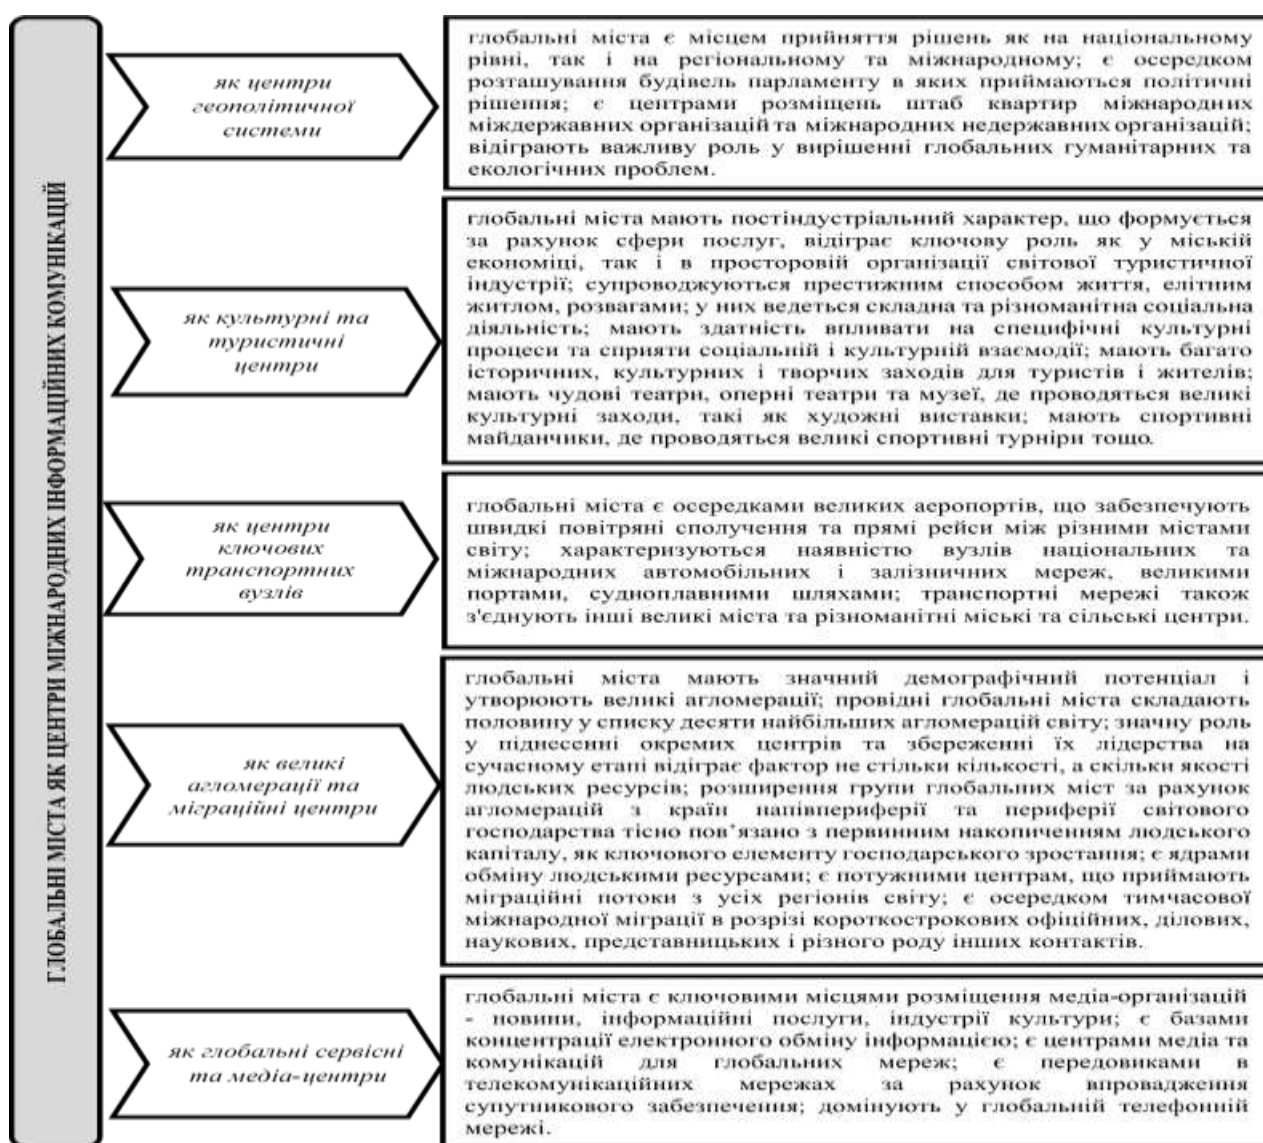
ГЛОБАЛЬНІ МІСТА ЯК ЦЕНТРИ МІЖНАРОДНИХ ІНФОРМАЦІЙНИХ КОМУНІКАЦІЙ

як центри геополітичної системи

глобальні міста є місцем прийняття рішень як на національному рівні, так і на регіональному та міжнародному; є осередком розташування будівель парламенту в яких приймаються політичні рішення; є центрами розміщень штаб квартир міжнародних міждержавних організацій та міжнародних недержавних організацій; відіграють важливу роль у вирішенні глобальних гуманітарних та екологічних проблем.

як культурні та туристичні центри

глобальні міста мають постіндустріальний характер, що формується за рахунок сфери послуг, відіграє ключову роль як у міській економіці, так і в просторовій організації світової туристичної індустрії; супроводжуються престижним способом життя, елітним житлом, розвагами; у них ведеться складна та різноманітна соціальна діяльність; мають здатність впливати на специфічні культурні процеси та сприяти соціальній і культурній взаємодії; мають багато історичних, культурних і творчих заходів для туристів і жителів; мають чудові театри, оперні театри та музеї, де проводяться великі культурні заходи, такі як художні виставки; мають спортивні майданчики, де проводяться великі спортивні турніри тощо.

як центри ключових транспортних вузлів

глобальні міста є осередками великих аеропортів, що забезпечують швидкі повітряні сполучення та прямі рейси між різними містами світу; характеризуються наявністю вузлів національних та міжнародних автомобільних і залізничних мереж, великими портами, судноплавними шляхами; транспортні мережі також з'єднують інші великі міста та різноманітні міські та сільські центри.

як великі агломерації та міграційні центри

глобальні міста мають значний демографічний потенціал і утворюють великі агломерації; провідні глобальні міста складають половину у списку десяти найбільших агломерацій світу; значну роль у піднесенні окремих центрів та збереженні їх лідерства на сучасному етапі відіграє фактор не стільки кількості, а скільки якості людських ресурсів; розширення групи глобальних міст за рахунок агломерацій з країн напівпериферії та периферії світового господарства тісно пов'язано з первинним накопиченням людського капіталу, як ключового елементу господарського зростання; є ядрами обміну людськими ресурсами; є потужними центрами, що приймають міграційні потоки з усіх регіонів світу; є осередком тимчасової міжнародної міграції в розрізі короткострокових офіційних, ділових, наукових, представницьких і різного роду інших контактів.

як глобальні сервісні та медіа-центри

глобальні міста є ключовими місцями розміщення медіа-організацій - новини, інформаційні послуги, індустрії культури; є базами концентрації електронного обміну інформацією; є центрами медіа та комунікацій для глобальних мереж; є передовиками в телекомунікаційних мережах за рахунок впровадження супутникового забезпечення; домінують у глобальній телефонній мережі.